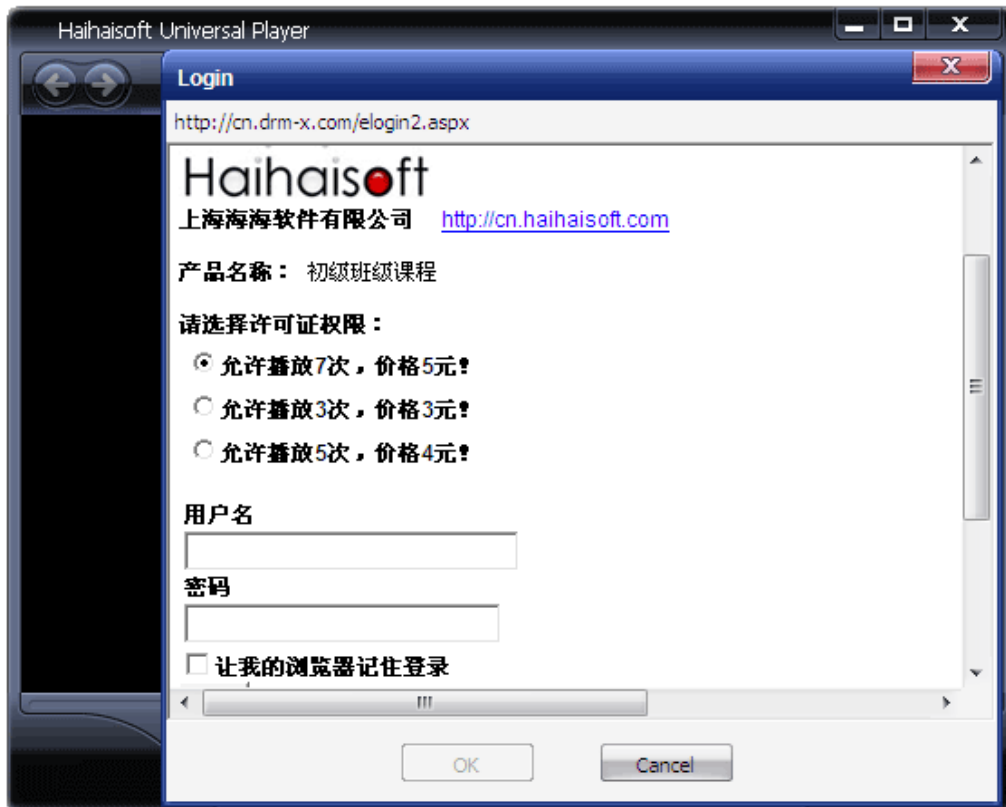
Haihaisoft Universal Player

Login

http://cn.drm-x.com/elogin2.aspx

Haihaisoft

上海海海软件有限公司 http://cn.haihaisoft.com

产品名称： 初级班级课程

请选择许可证权限：

允许播放7次，价格5元！

允许播放3次，价格3元！

允许播放5次，价格4元！

用户名

密码

让我的浏览器记住登录

OK

Cancel